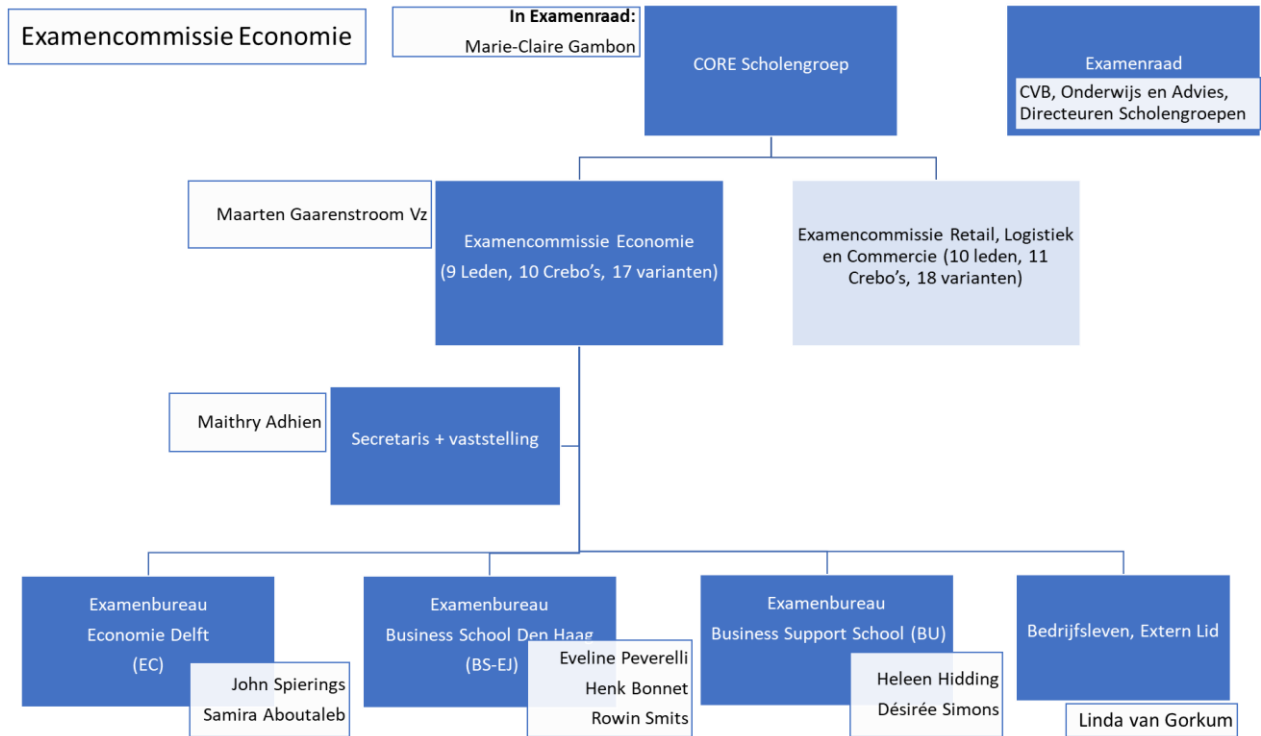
Examencommissie Economie

In Examenraad:
Marie-Claire Gambon

CORE Scholengroep

Examenraad
CVB, Onderwijs en Advies, Directeuren Scholengroepen

Maarten Gaarenstroom Vz

Examencommissie Economie
(9 Leden, 10 Crebo's, 17 varianten)

Examencommissie Retail, Logistiek en Commercie (10 leden, 11 Crebo's, 18 varianten)

Maithry Adhien

Secretaris + vaststelling

Examenbureau
Economie Delft
(EC)

John Spierings
Samira Aboutaleb

Examenbureau
Business School Den Haag
(BS-EJ)

Eveline Peverelli
Henk Bonnet
Rowin Smits

Examenbureau
Business Support School (BU)

Heleen Hidding
Désirée Simons

Bedrijfsleven, Extern Lid

Linda van Gorkum